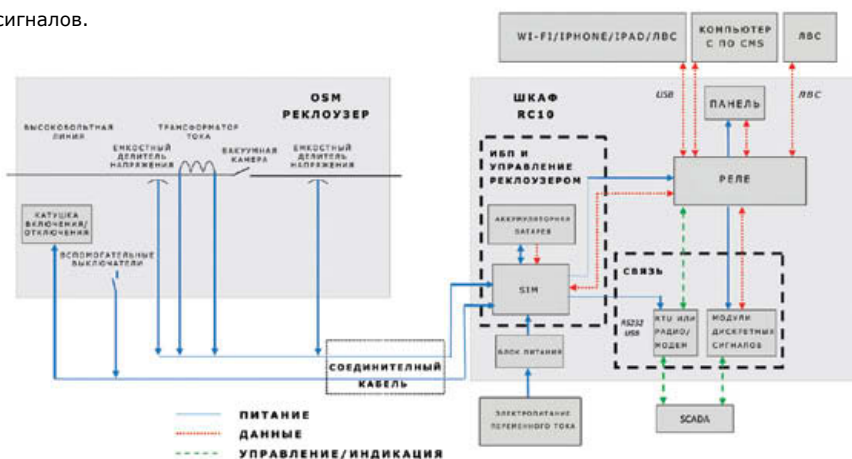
сигналов.

WI-FI/IPHONE/IPAD/ЛВС

КОМПЬЮТЕР С ПО CMS

ЛВС

OSM РЕКЛОУЗЕР

ШКАФ RC10

USB

ЛВС

ПАНЕЛЬ

ВЫСОКОВОЛЬТНАЯ ЛИНИЯ

ТРАНСФОРМАТОР ТОКА

ЕМКОСТНЫЙ ДЕЛИТЕЛЬ НАПРЯЖЕНИЯ

ВАКУУМНАЯ КАМЕРА

ЕМКОСТНЫЙ ДЕЛИТЕЛЬ НАПРЯЖЕНИЯ

ИБП И УПРАВЛЕНИЕ РЕКЛОУЗЕРОМ

РЕЛЕ

КАТУШКА ВКЛЮЧЕНИЯ/ОТКЛЮЧЕНИЯ

АККУМУЛЯТОРНАЯ БАТАРЕЯ

ВСПОМОГАТЕЛЬНЫЕ ВЫКЛЮЧАТЕЛИ

СВЯЗЬ

SIM

RS232 USB

RTU ИЛИ РАДИО/МОДЕМ

МОДУЛИ ДИСКРЕТНЫХ СИГНАЛОВ

БЛОК ПИТАНИЯ

СОЕДИНИТЕЛЬНЫЙ КАБЕЛЬ

ПИТАНИЕ

ДАННЫЕ

УПРАВЛЕНИЕ/ИНДИКАЦИЯ

ЭЛЕКТРОПИТАНИЕ ПЕРЕМЕННОГО ТОКА

SCADA